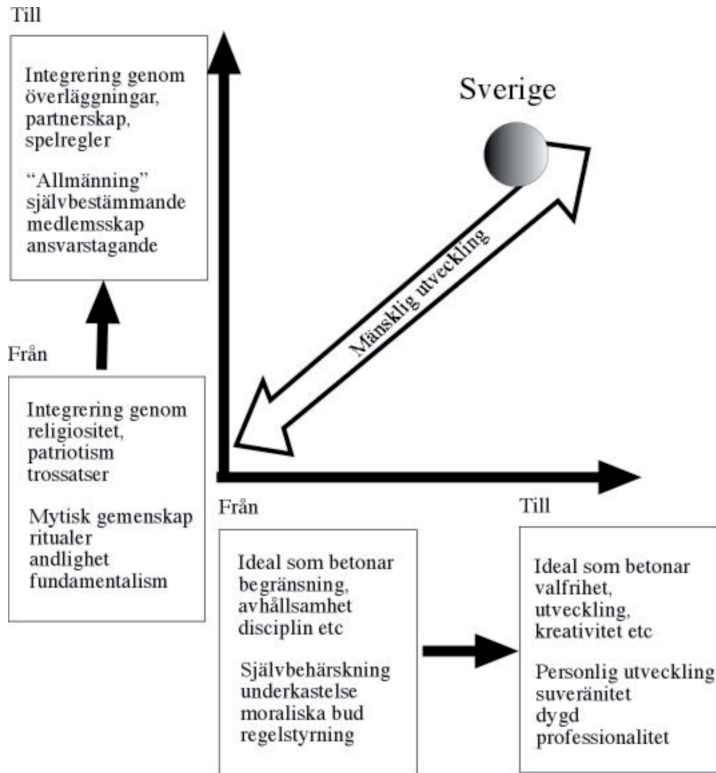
Till

Integrering genom överläggningar, partnerskap, spelregler

“Allmänning” självbestämmande medlemsskap ansvarstagande

Sverige

Mänsklig utveckling

Från

Integrering genom religiositet, patriotism trossatser

Mytisk gemenskap ritualer andlighet fundamentalism

Från

Till

Ideal som betonar begränsning, avhållsamhet disciplin etc

Självbehärskning underkastelse moraliska bud regelstyrning

Ideal som betonar valfrihet, utveckling, kreativitet etc

Personlig utveckling suveränitet dygd professionalitet